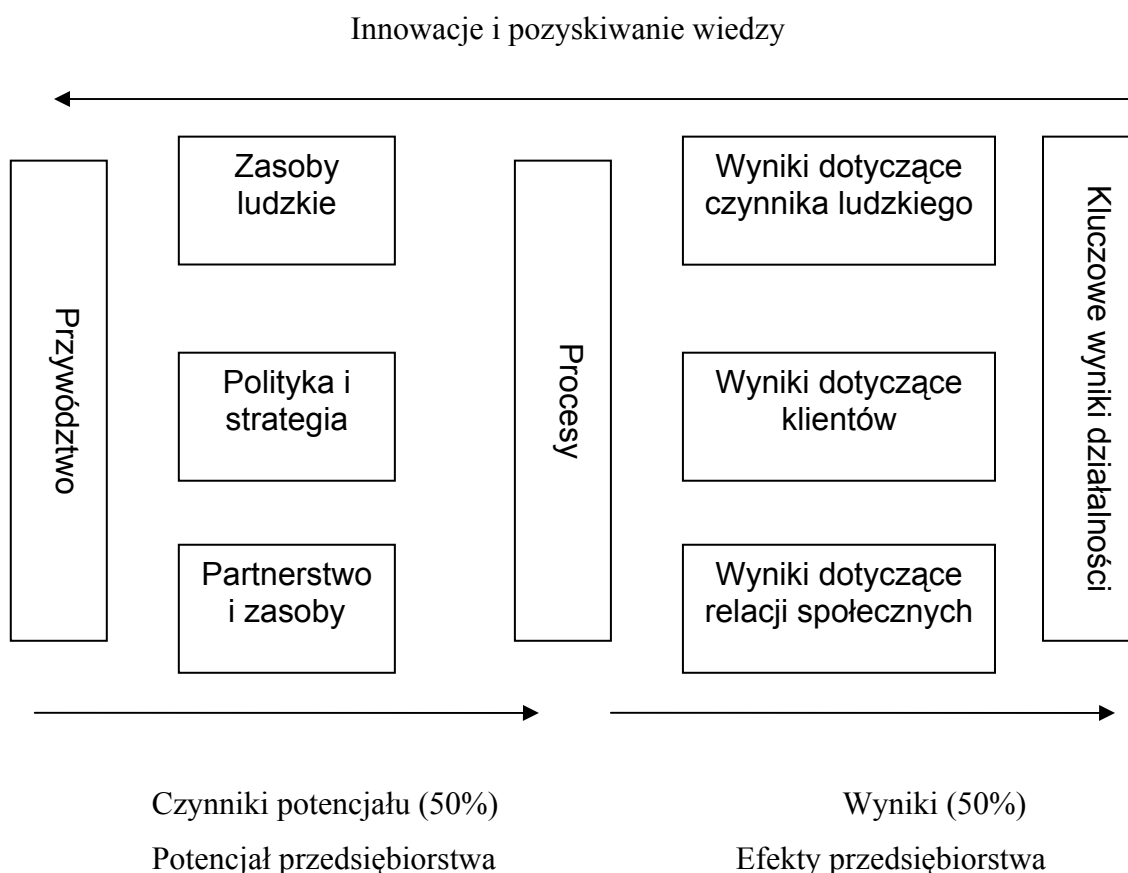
Innowacje i pozyskiwanie wiedzy

Przywództwo

Zasoby ludzkie

Polityka i strategia

Partnerstwo i zasoby

Procesy

Wyniki dotyczące czynnika ludzkiego

Wyniki dotyczące klientów

Wyniki dotyczące relacji społecznych

Kluczowe wyniki działalności

Czynniki potencjału (50%)
Potencjał przedsiębiorstwa

Wyniki (50%)
Efekty przedsiębiorstwa